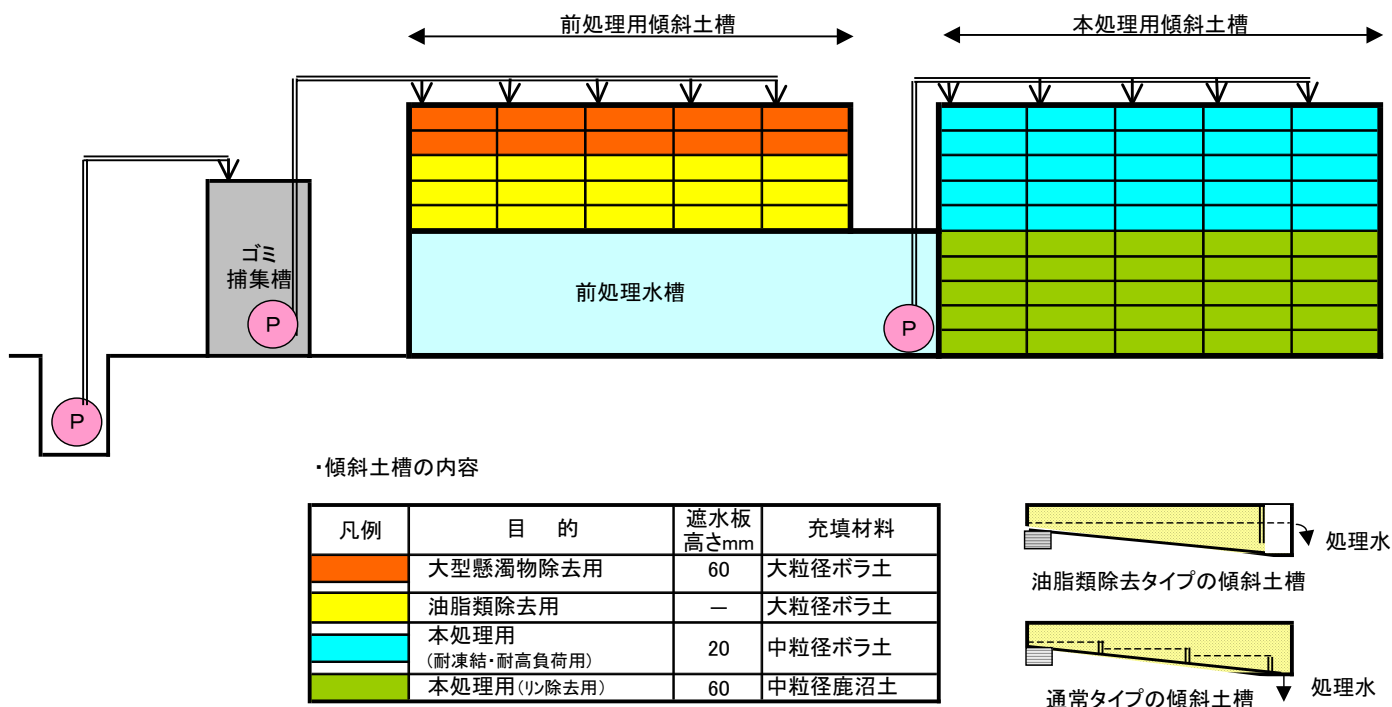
前処理用傾斜土槽

本処理用傾斜土槽

ゴミ捕集槽

P

前処理水槽

P

P

・傾斜土槽の内容

| 凡例 | 目　的 | 遮水板高さmm | 充填材料 |
|---|---|---|---|
|  | 大型懸濁物除去用 | 60 | 大粒径ボラ土 |
|  | 油脂類除去用 | — | 大粒径ボラ土 |
|  | 本処理用（耐凍結・耐高負荷用） | 20 | 中粒径ボラ土 |
|  | 本処理用（リン除去用） | 60 | 中粒径鹿沼土 |

処理水

油脂類除去タイプの傾斜土槽

処理水

通常タイプの傾斜土槽